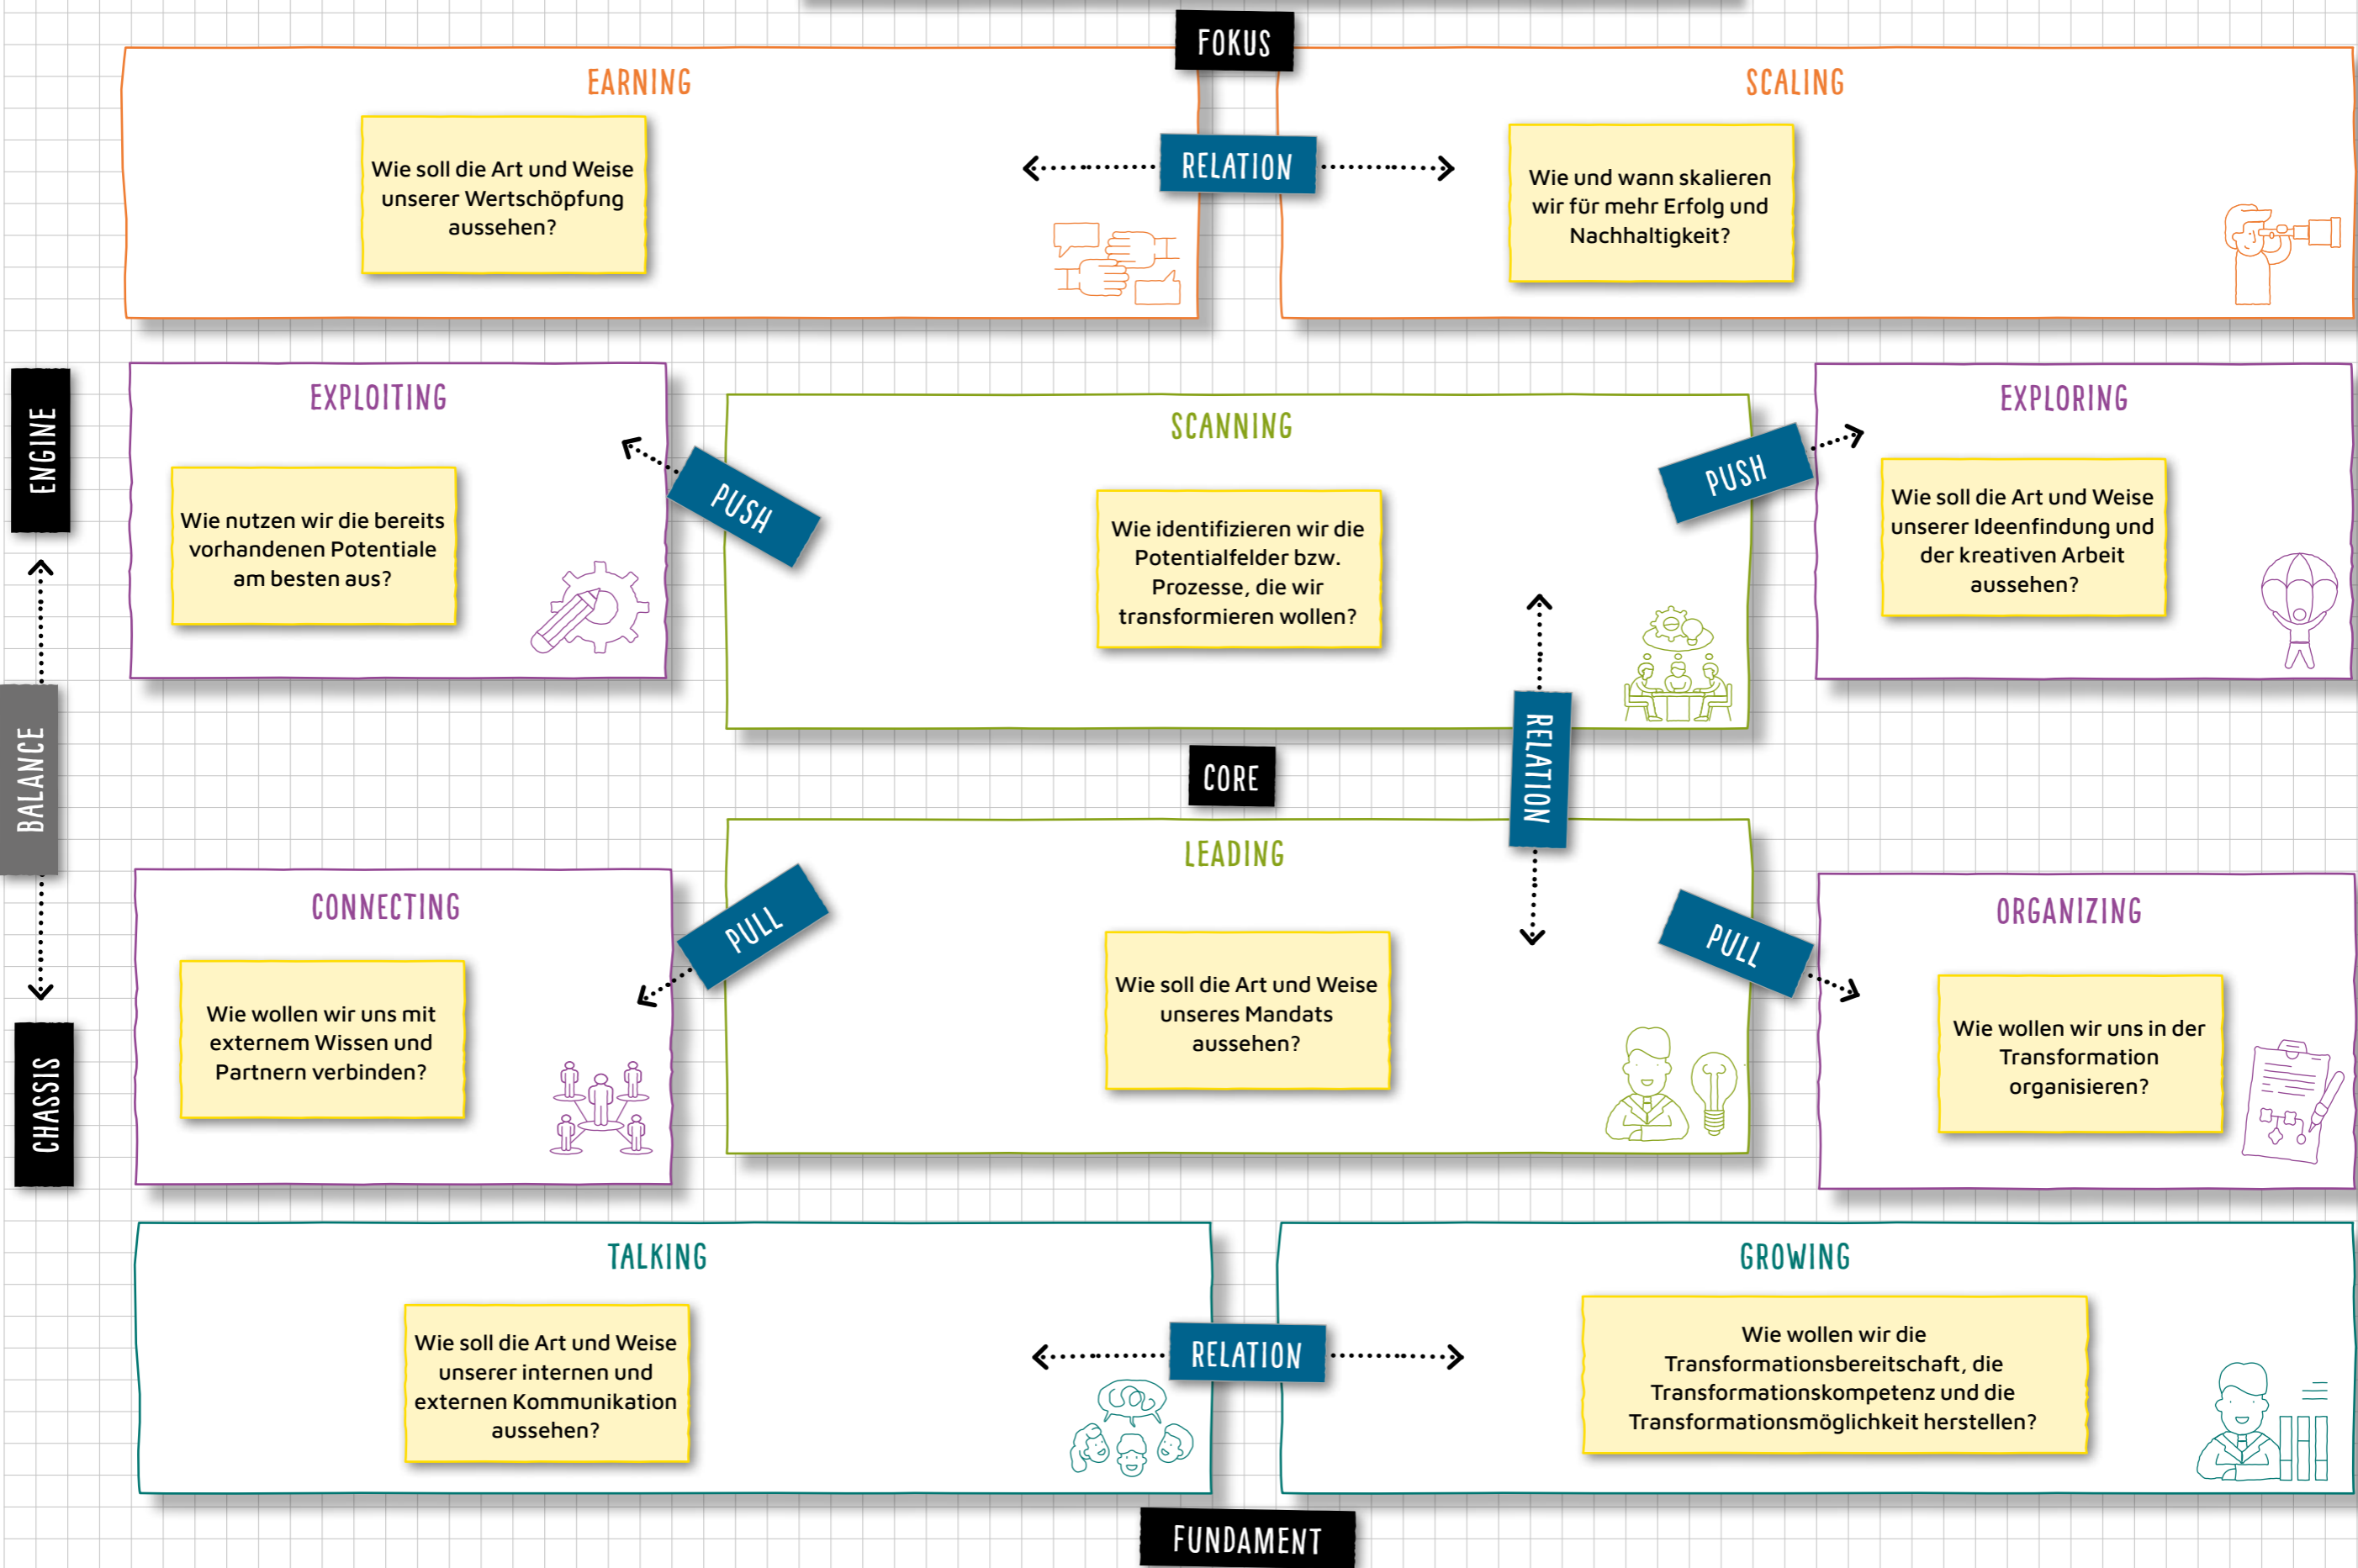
FOKUS

EARNING

Wie soll die Art und Weise unserer Wertschöpfung aussehen?

RELATION

SCALING

Wie und wann skalieren wir für mehr Erfolg und Nachhaltigkeit?

ENGINE

BALANCE

CHASSIS

EXPLOITING

Wie nutzen wir die bereits vorhandenen Potentiale am besten aus?

PUSH

SCANNING

Wie identifizieren wir die Potentialfelder bzw. Prozesse, die wir transformieren wollen?

PUSH

EXPLORING

Wie soll die Art und Weise unserer Ideenfindung und der kreativen Arbeit aussehen?

CORE

RELATION

LEADING

Wie soll die Art und Weise unseres Mandats aussehen?

CONNECTING

Wie wollen wir uns mit externem Wissen und Partnern verbinden?

PULL

PULL

ORGANIZING

Wie wollen wir uns in der Transformation organisieren?

TALKING

Wie soll die Art und Weise unserer internen und externen Kommunikation aussehen?

RELATION

GROWING

Wie wollen wir die Transformationsbereitschaft, die Transformationskompetenz und die Transformationsmöglichkeit herstellen?

FUNDAMENT